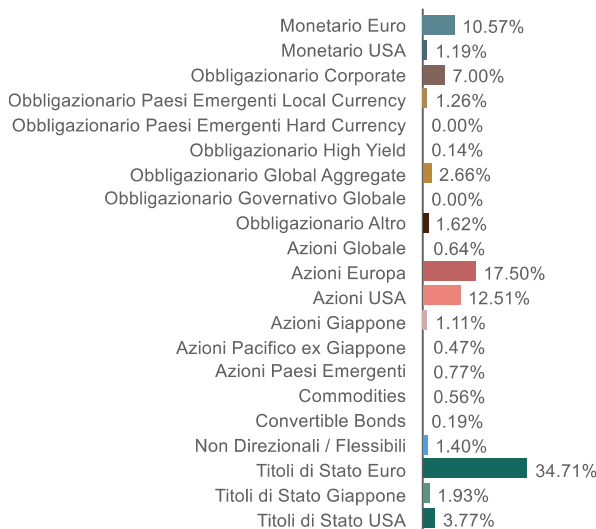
Monetario Euro 10.57%
Monetario USA 1.19%
Obbligazionario Corporate 7.00%
Obbligazionario Paesi Emergenti Local Currency 1.26%
Obbligazionario Paesi Emergenti Hard Currency 0.00%
Obbligazionario High Yield 0.14%
Obbligazionario Global Aggregate 2.66%
Obbligazionario Governativo Globale 0.00%
Obbligazionario Altro 1.62%
Azioni Globale 0.64%
Azioni Europa 17.50%
Azioni USA 12.51%
Azioni Giappone 1.11%
Azioni Pacifico ex Giappone 0.47%
Azioni Paesi Emergenti 0.77%
Commodities 0.56%
Convertible Bonds 0.19%
Non Direzionali / Flessibili 1.40%
Titoli di Stato Euro 34.71%
Titoli di Stato Giappone 1.93%
Titoli di Stato USA 3.77%